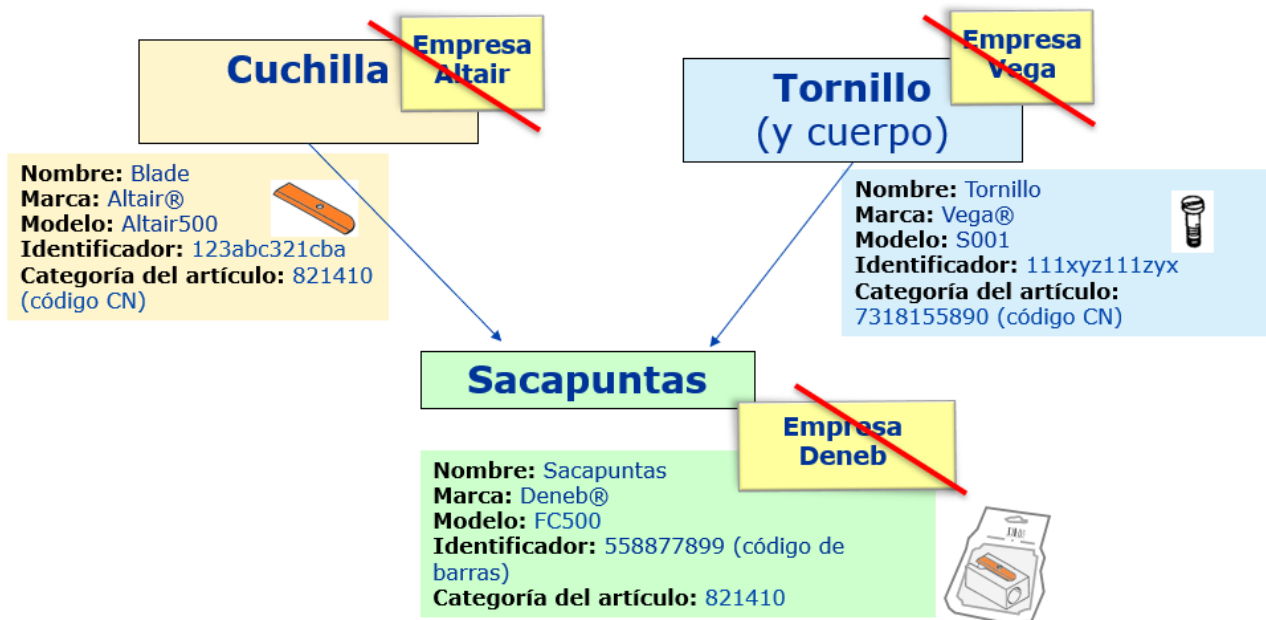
Cuchilla

Empresa Altair

Nombre: Blade
Marca: Altair®
Modelo: Altair500
Identificador: 123abc321cba
Categoría del artículo: 821410 (código CN)

Tornillo
(y cuerpo)

Empresa Vega

Nombre: Tornillo
Marca: Vega®
Modelo: S001
Identificador: 111xyz111zyx
Categoría del artículo: 7318155890 (código CN)

Sacapuntas

Empresa Deneb

Nombre: Sacapuntas
Marca: Deneb®
Modelo: FC500
Identificador: 558877899 (código de barras)
Categoría del artículo: 821410